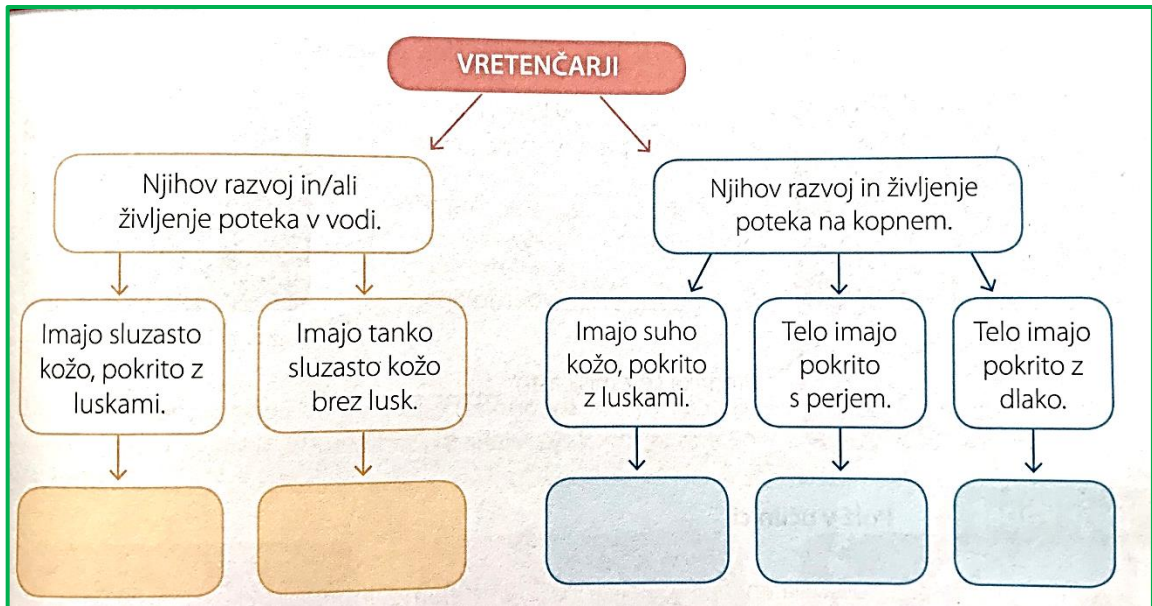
VRETENČARJI

Njihov razvoj in/ali življenje poteka v vodi.

Njihov razvoj in življenje poteka na kopnem.

Imajo sluzasto kožo, pokrito z luskami.

Imajo tanko sluzasto kožo brez lusk.

Imajo suho kožo, pokrito z luskami.

Telo imajo pokrito s perjem.

Telo imajo pokrito z dlako.